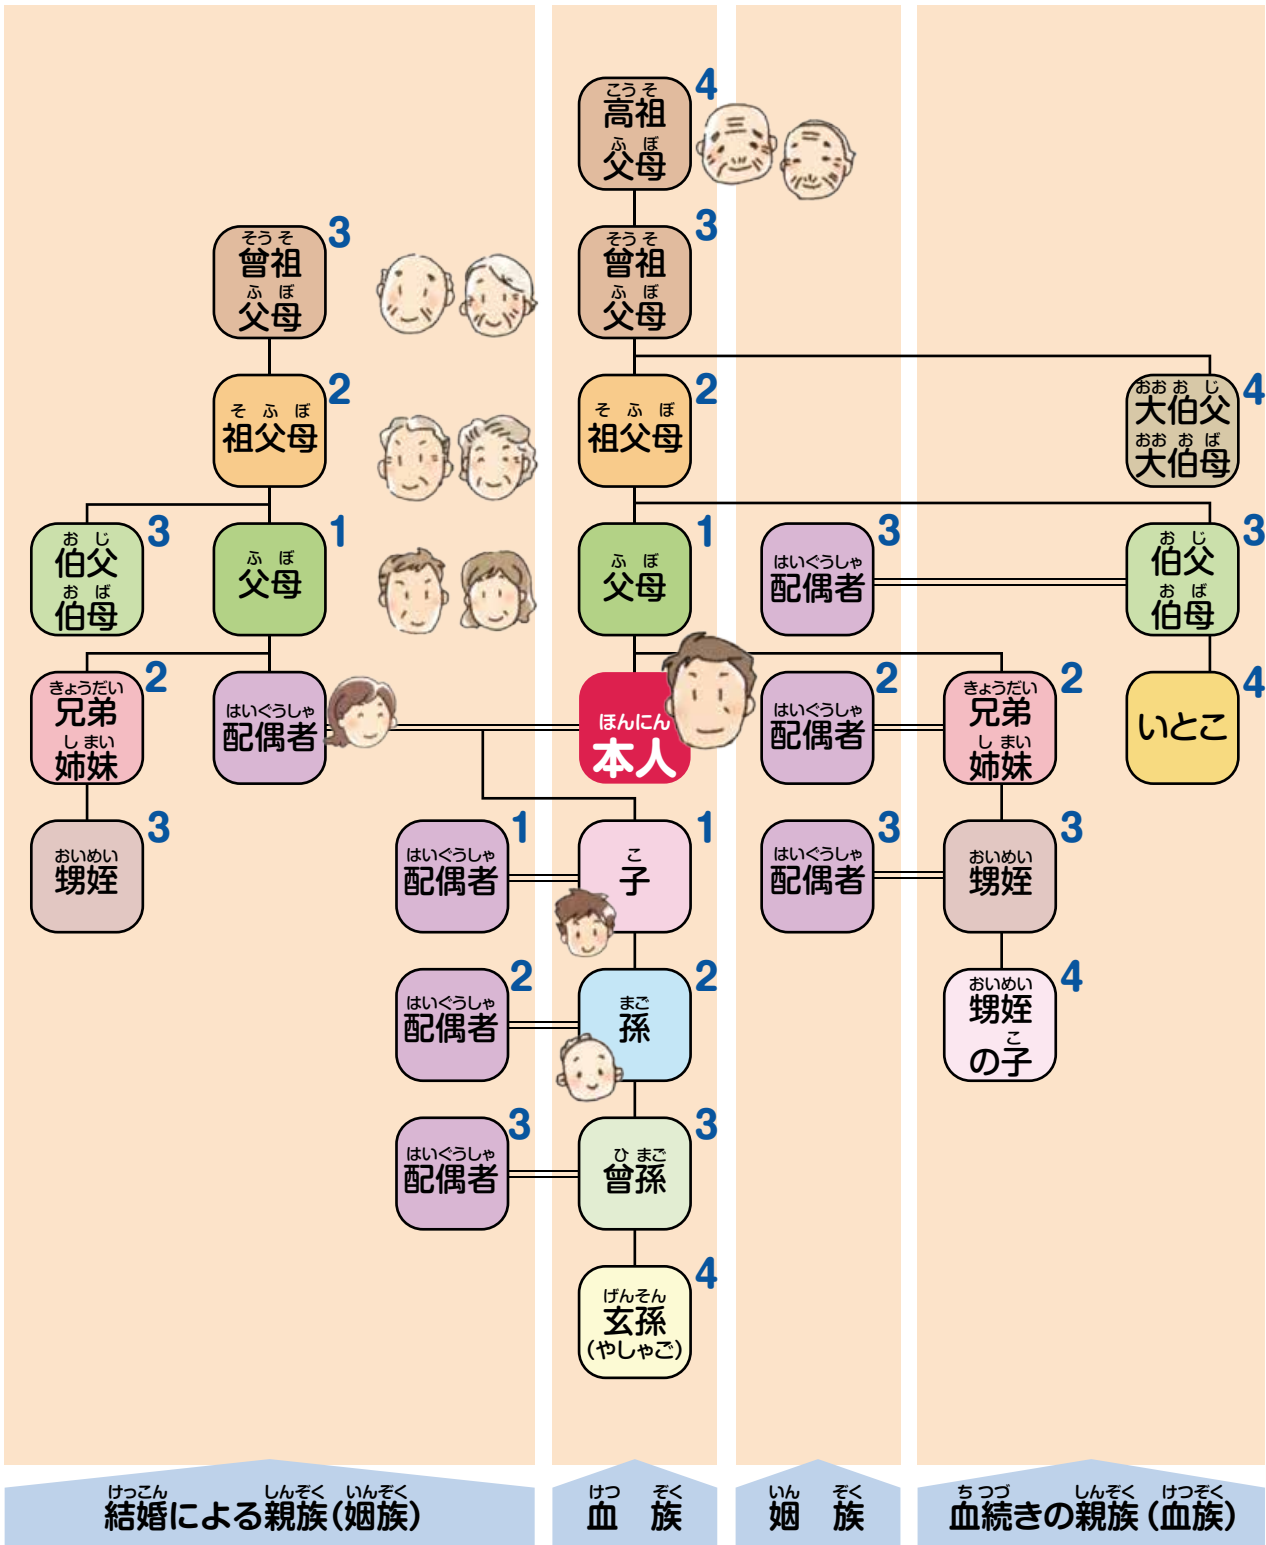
こうそ
高祖
ふぼ
父母
4

そうそ
曾祖
ふぼ
父母
3

そうそ
曾祖
ふぼ
父母
3

そふぼ
祖父母
2

そふぼ
祖父母
2

おおおじ
大伯父
おおおば
大伯母
4

おじ
伯父
おば
伯母
3

ふぼ
父母
1

ふぼ
父母
1

はいぐうしゃ
配偶者
3

おじ
伯父
おば
伯母
3

きょうだい
兄弟
しまい
姉妹
2

はいぐうしゃ
配偶者

ほんにん
本人

はいぐうしゃ
配偶者
2

きょうだい
兄弟
しまい
姉妹
2

いとこ
4

おいめい
甥姪
3

はいぐうしゃ
配偶者
1

こ
子
1

はいぐうしゃ
配偶者
3

おいめい
甥姪
3

はいぐうしゃ
配偶者
2

まご
孫
2

おいめい
甥姪
こ
の子
4

はいぐうしゃ
配偶者
3

ひまご
曾孫
3

げんそん
玄孫
(やしゃご)
4

けっこん しんぞく いんぞく
結婚による親族(姻族)

けつ ぞく
血 族

いん ぞく
姻 族

ちつづ しんぞく けつぞく
血続きの親族(血族)